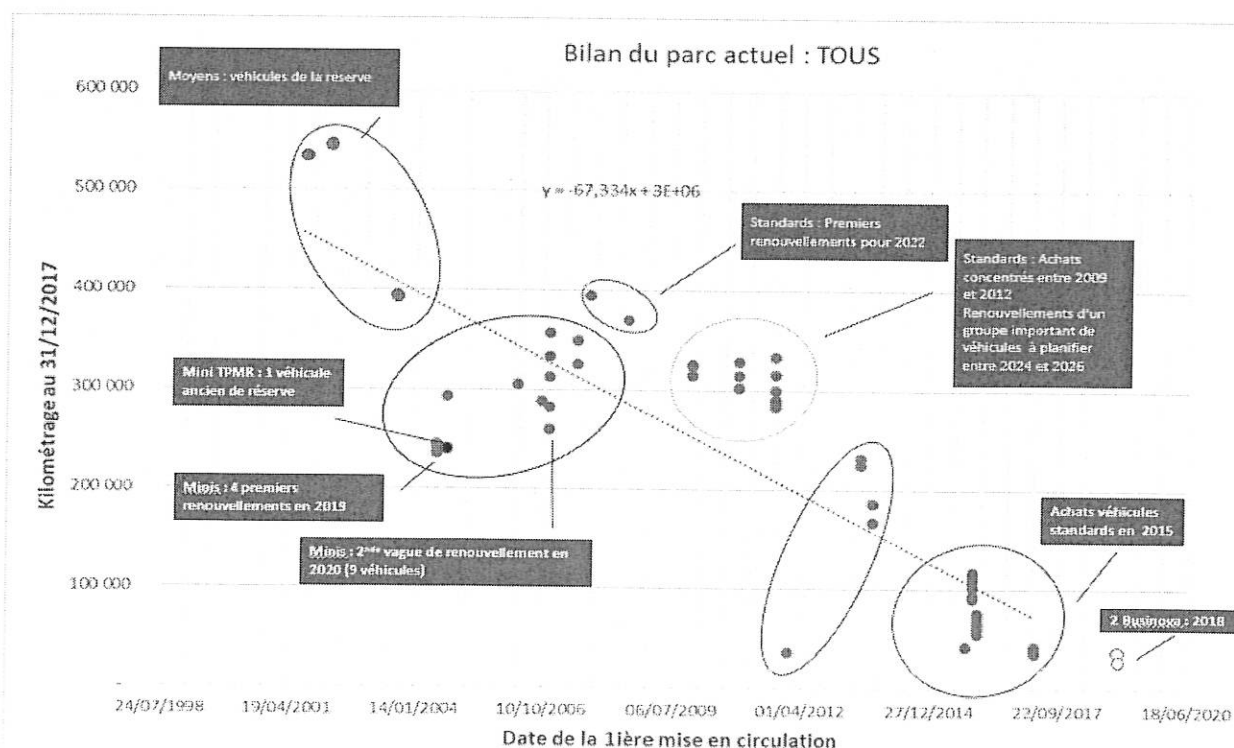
Bilan du parc actuel : TOUS

Moyens : véhicules de la réserve

y = -67,334x + 3E+06

Standards : Premiers renouvellements pour 2022

Standards : Achats concentrés entre 2009 et 2012
Renouvellements d'un groupe important de véhicules à planifier entre 2024 et 2026

Mini TPMR : 1 véhicule ancien de réserve

Minis : 4 premiers renouvellements en 2019

Minis : 2$^{nde}$ vague de renouvellement en 2020 (9 véhicules)

Achats véhicules standards en 2015

2 Businova : 2018

600 000
500 000
400 000
300 000
200 000
100 000

Kilométrage au 31/12/2017

24/07/1998 19/04/2001 14/01/2004 10/10/2006 06/07/2009 01/04/2012 27/12/2014 22/09/2017 18/06/2020

Date de la 1ière mise en circulation